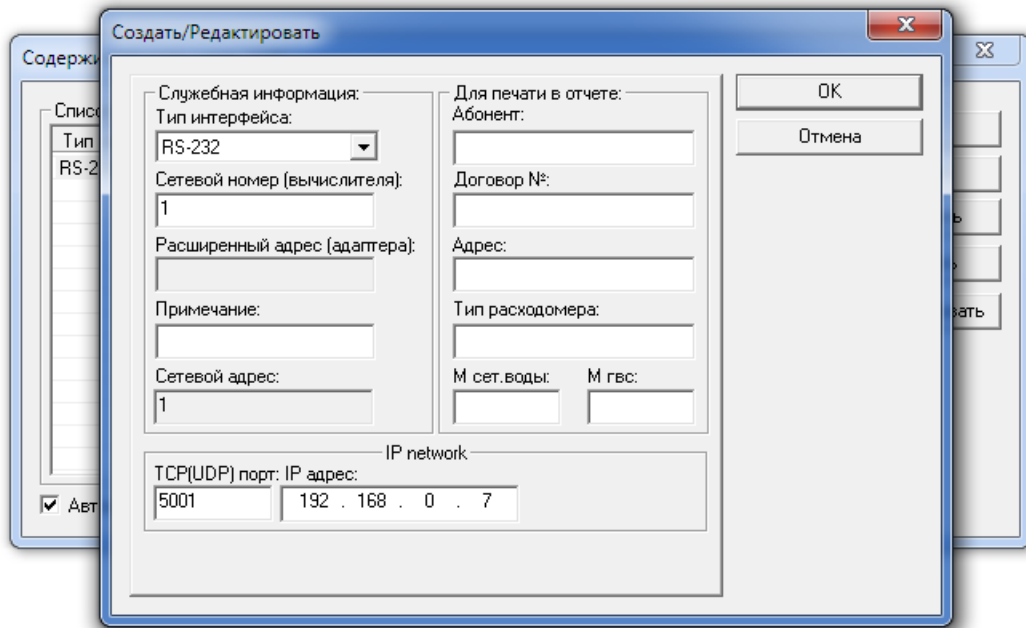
Создать/Редактировать

Содержи

Списо

Тип

RS-2

ь

ь

вать

Авт

Служебная информация:

Тип интерфейса:

RS-232

Сетевой номер (вычислителя):

1

Расширенный адрес (адаптера):

Примечание:

Сетевой адрес:

1

Для печати в отчете:

Абонент:

Договор №:

Адрес:

Тип расходомера:

М сет.воды:

М гвс:

IP network

TCP(UDP) порт:

5001

IP адрес:

192 . 168 . 0 . 7

OK

Отмена